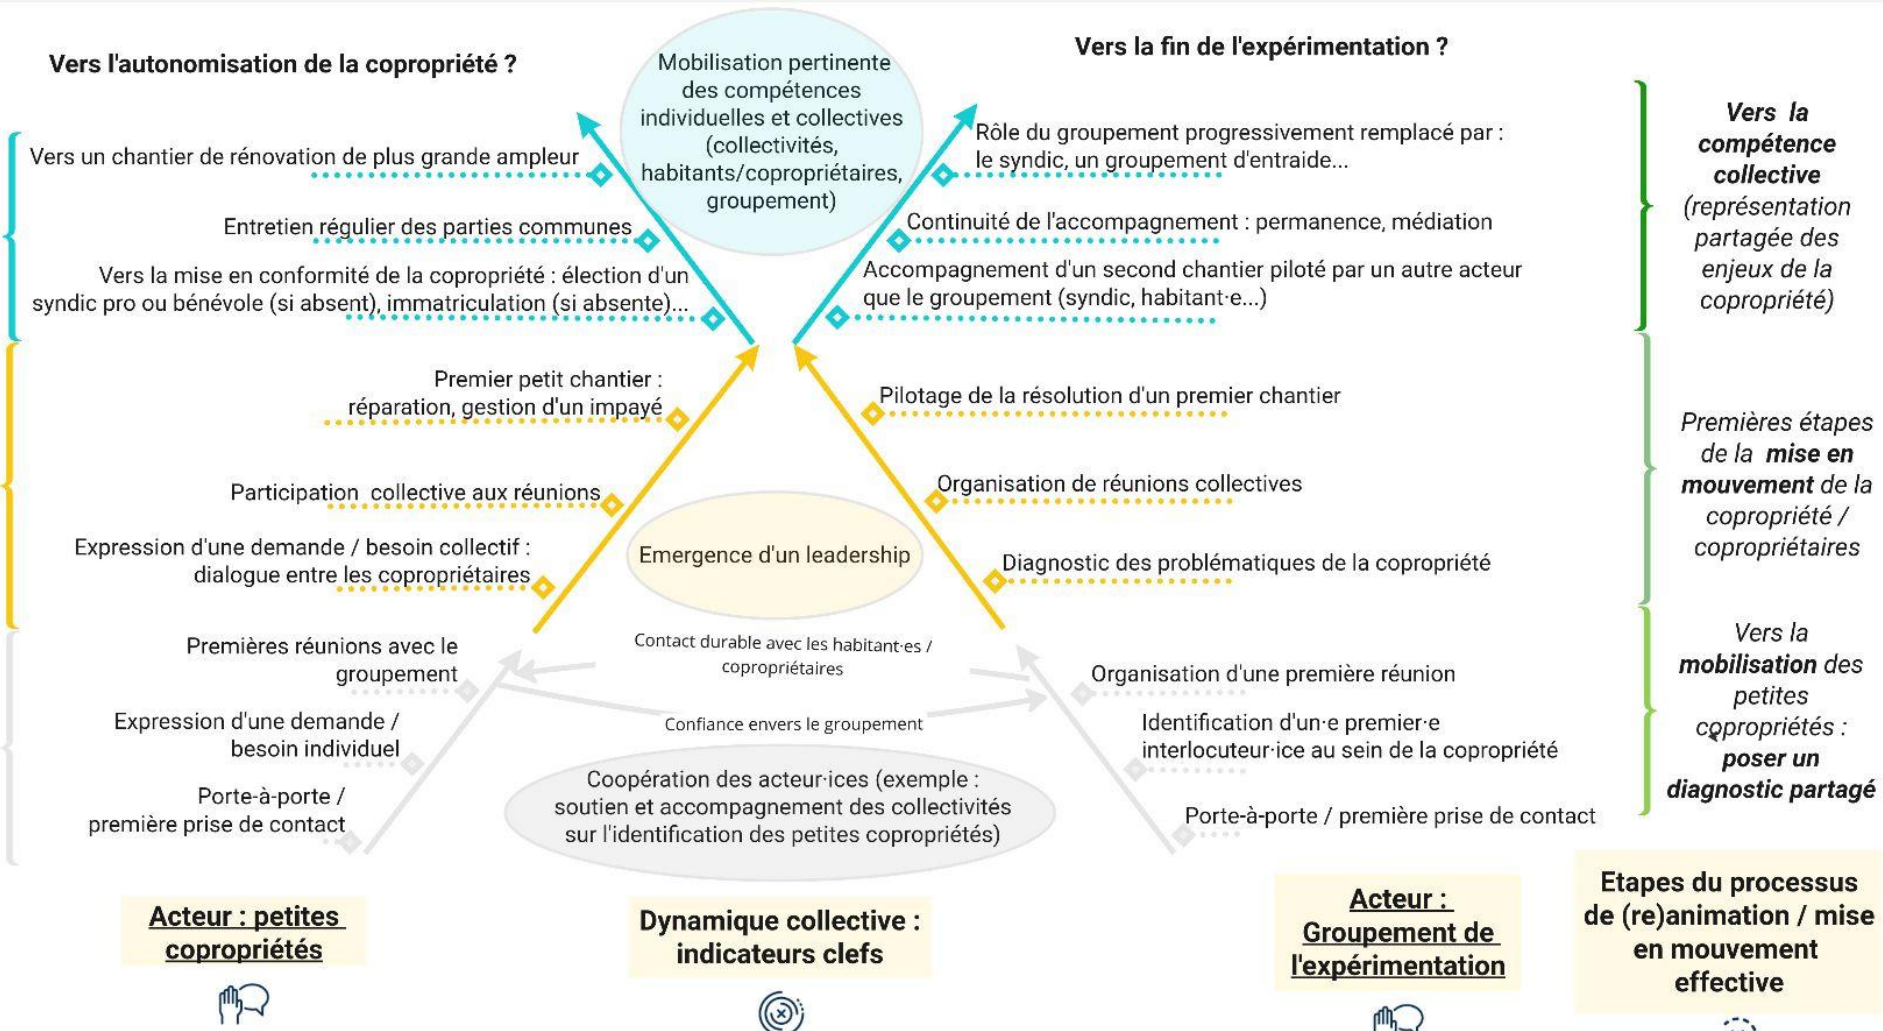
Vers l'autonomisation de la copropriété ?

Mobilisation pertinente des compétences individuelles et collectives (collectivités, habitants/copropriétaires, groupement)

Vers la fin de l'expérimentation ?

Vers un chantier de rénovation de plus grande ampleur

Entretien régulier des parties communes

Vers la mise en conformité de la copropriété : élection d'un syndic pro ou bénévole (si absent), immatriculation (si absente)...

Rôle du groupement progressivement remplacé par : le syndic, un groupement d'entraide...

Continuité de l'accompagnement : permanence, médiation

Accompagnement d'un second chantier piloté par un autre acteur que le groupement (syndic, habitant·e...)

Vers la compétence collective (représentation partagée des enjeux de la copropriété)

Premier petit chantier : réparation, gestion d'un impayé

Participation collective aux réunions

Expression d'une demande / besoin collectif : dialogue entre les copropriétaires

Emergence d'un leadership

Pilotage de la résolution d'un premier chantier

Organisation de réunions collectives

Diagnostic des problématiques de la copropriété

Premières étapes de la mise en mouvement de la copropriété / copropriétaires

Premières réunions avec le groupement

Expression d'une demande / besoin individuel

Porte-à-porte / première prise de contact

Contact durable avec les habitant·es / copropriétaires

Confiance envers le groupement

Coopération des acteur·ices (exemple : soutien et accompagnement des collectivités sur l'identification des petites copropriétés)

Organisation d'une première réunion

Identification d'un·e premier·e interlocuteur·ice au sein de la copropriété

Porte-à-porte / première prise de contact

Vers la mobilisation des petites copropriétés : poser un diagnostic partagé

Acteur : petites copropriétés

Dynamique collective : indicateurs clefs

Acteur : Groupement de l'expérimentation

Etapes du processus de (re)animation / mise en mouvement effective